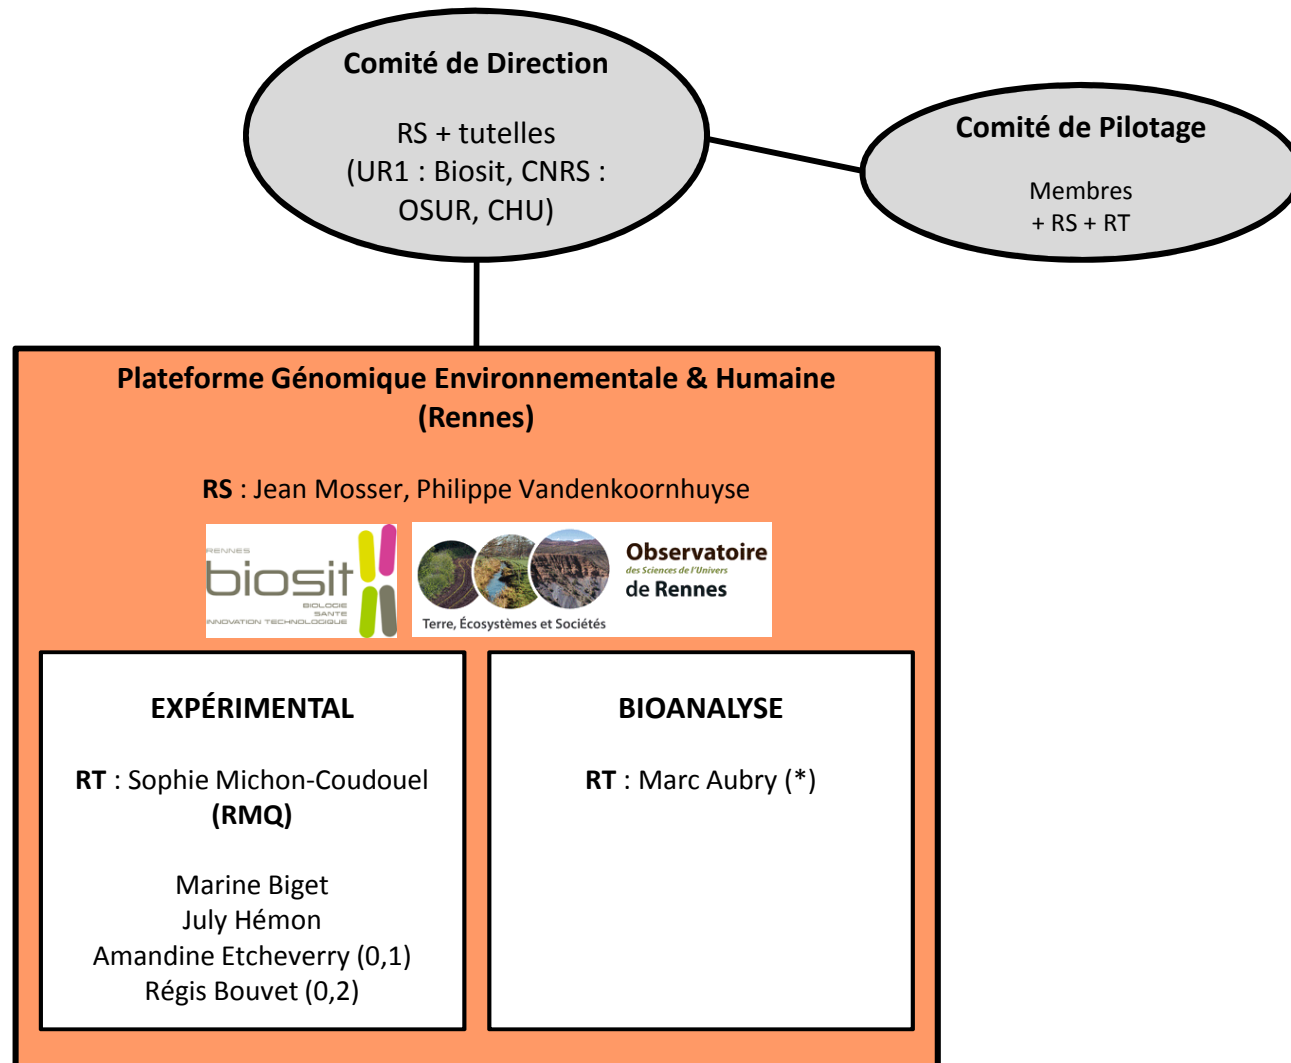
Comité de Direction

RS + tutelles
(UR1 : Biosit, CNRS : OSUR, CHU)

Comité de Pilotage

Membres
+ RS + RT

Plateforme Génomique Environnementale & Humaine
(Rennes)

RS : Jean Mosser, Philippe Vandenkoornhuyse

RENNES
biosit
BIOLOGIE
SANTE
INNOVATION TECHNOLOGIQUE

Observatoire
des Sciences de l'Univers
de Rennes
Terre, Écosystèmes et Sociétés

EXPÉRIMENTAL

RT : Sophie Michon-Coudouel
(RMQ)

Marine Biget
July Hémon
Amandine Etcheverry (0,1)
Régis Bouvet (0,2)

BIOANALYSE

RT : Marc Aubry (*)